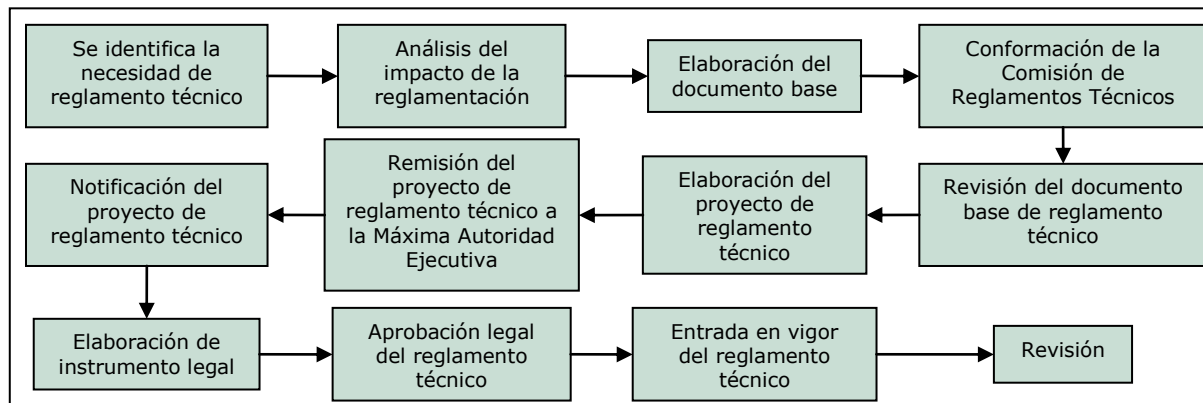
Se identifica la necesidad de reglamento técnico

Análisis del impacto de la reglamentación

Elaboración del documento base

Conformación de la Comisión de Reglamentos Técnicos

Revisión del documento base de reglamento técnico

Elaboración del proyecto de reglamento técnico

Remisión del proyecto de reglamento técnico a la Máxima Autoridad Ejecutiva

Notificación del proyecto de reglamento técnico

Elaboración de instrumento legal

Aprobación legal del reglamento técnico

Entrada en vigor del reglamento técnico

Revisión